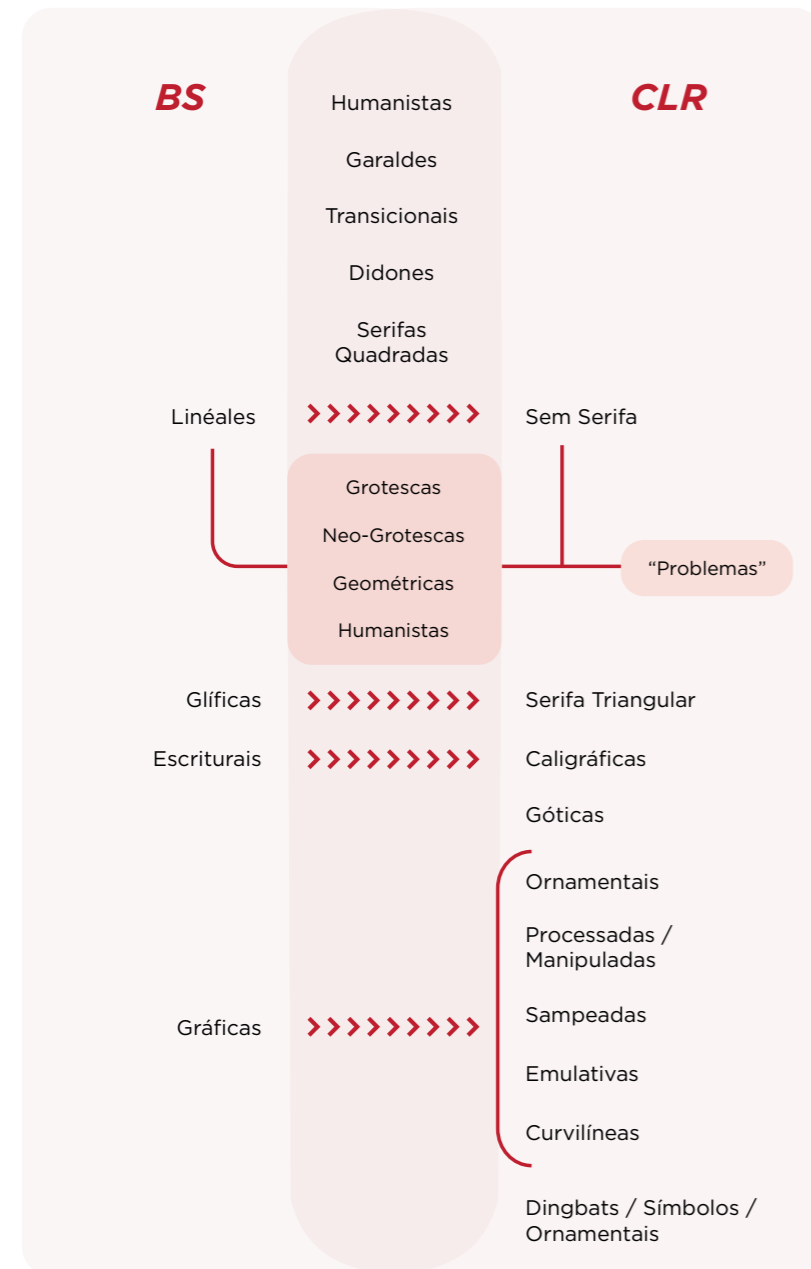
BS

Humanistas

CLR

Garaldes

Transicionais

Didones

Serifas Quadradas

Linéales ›››››››››› Sem Serifa

Grotescas

Neo-Grotescas

Geométricas

Humanistas

“Problemas”

Glíficas ›››››››››› Serifa Triangular

Escriturais ›››››››››› Caligráficas

Góticas

Ornamentais

Processadas / Manipuladas

Gráficas ›››››››››› Sampeadas

Emulativas

Curvilíneas

Dingbats / Símbolos / Ornamentais